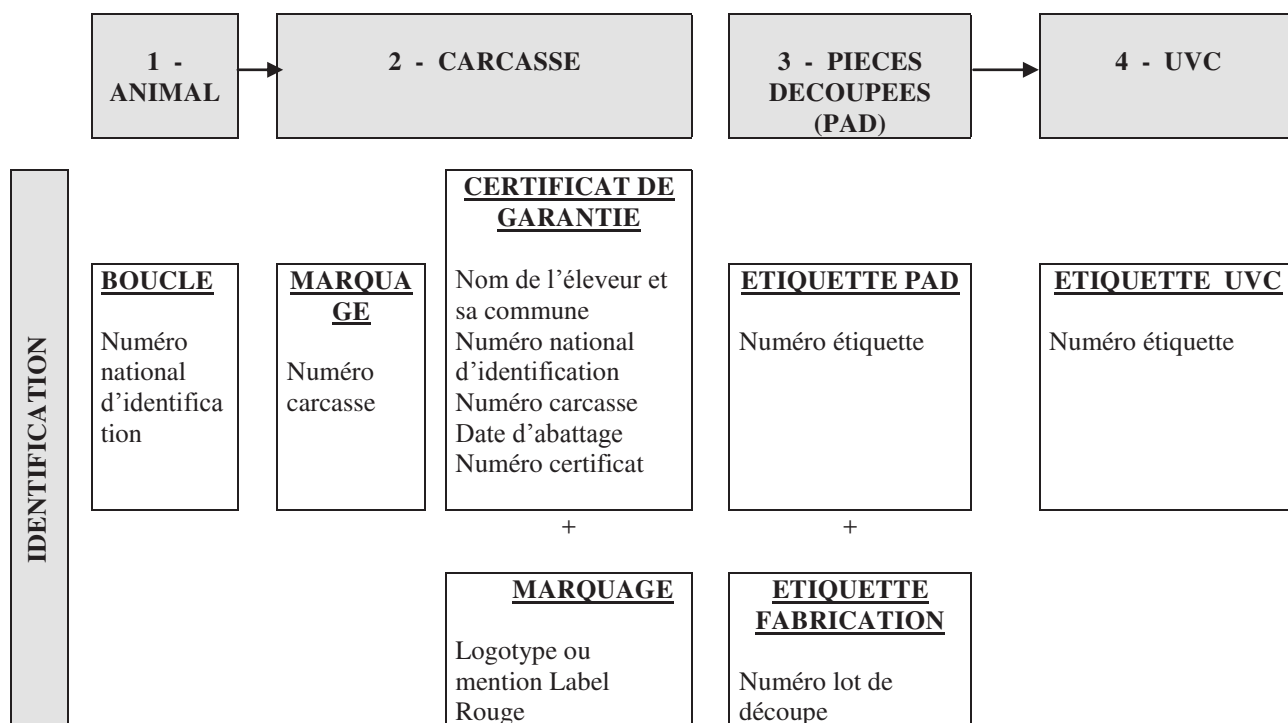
1 - ANIMAL

2 - CARCASSE

3 - PIECES DECOUPEES (PAD)

4 - UVC

IDENTIFICATION

BOUCLE

Numéro national d'identification

MARQUAGE

Numéro carcasse

CERTIFICAT DE GARANTIE

Nom de l'éleveur et sa commune
Numéro national d'identification
Numéro carcasse
Date d'abattage
Numéro certificat

ETIQUETTE PAD

Numéro étiquette

ETIQUETTE UVC

Numéro étiquette

+

+

MARQUAGE

Logotype ou mention Label Rouge

ETIQUETTE FABRICATION

Numéro lot de découpe